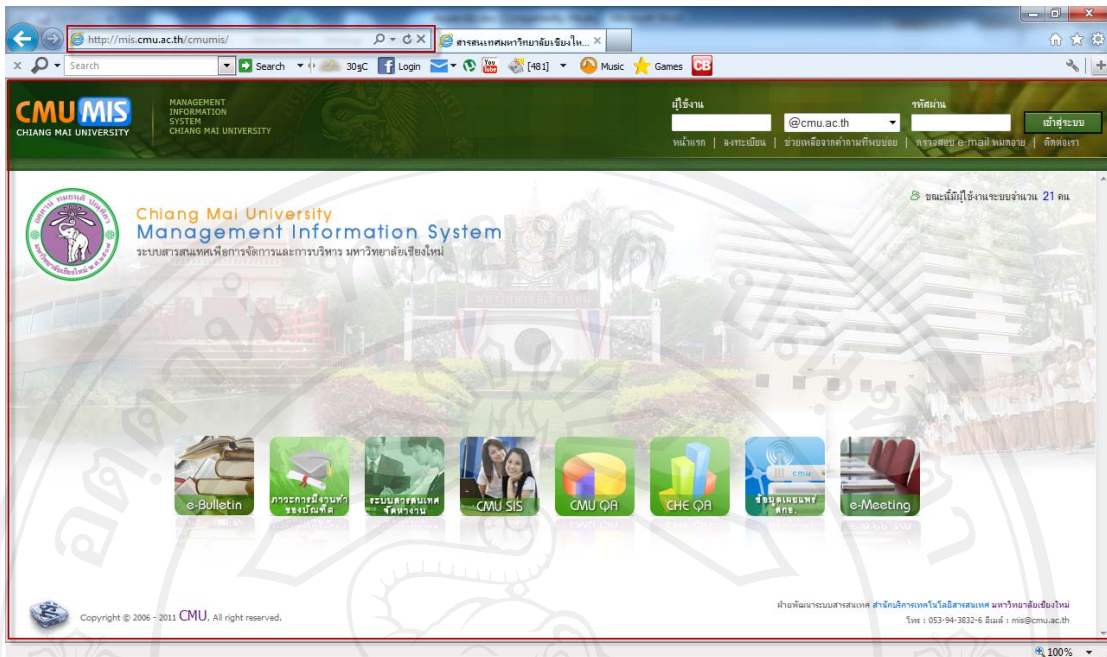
http://mis.cmu.ac.th/cmumis/
สารสนเทศมหาวิทยาลัยเชียงให...

Search
Search 30°C Login [481] Music Games CB

CMU MIS
CHIANG MAI UNIVERSITY
MANAGEMENT INFORMATION SYSTEM CHIANG MAI UNIVERSITY

ผู้ใช้งาน
@cmu.ac.th
รหัสผ่าน
เข้าสู่ระบบ
หน้าแรก | ลงทะเบียน | ช่วยเหลือจากคำถามที่พบบ่อย | ตรวจสอบ e-mail หมดอายุ | ติดต่อเรา

ขณะนี้มีผู้ใช้งานระบบจำนวน 21 คน

Chiang Mai University
Management Information System
ระบบสารสนเทศเพื่อการจัดการและการบริหาร มหาวิทยาลัยเชียงใหม่

e-Bulletin
ภาวะการมีงานทำของบัณฑิต
ระบบสารสนเทศจัดหางาน
CMU SIS
CMU QA
CHE QA
ข้อมูลเผยแพร่ สกอ.
e-Meeting

Copyright © 2006 - 2011 CMU, All right reserved.

ฝ่ายพัฒนาระบบสารสนเทศ สำนักบริการเทคโนโลยีสารสนเทศ มหาวิทยาลัยเชียงใหม่
โทร : 053-94-3832-6 อีเมล์ : mis@cmu.ac.th

100%